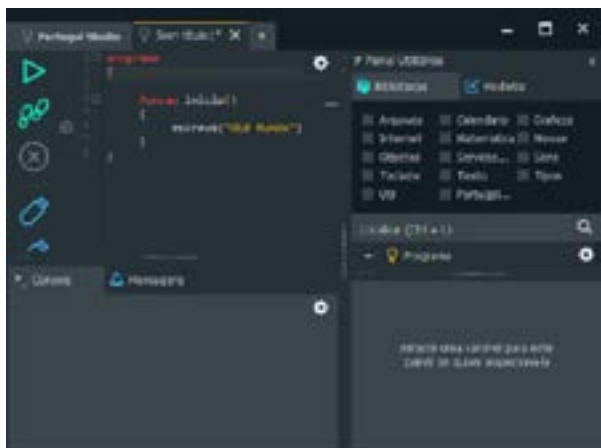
Portugol Studio

Sem título* ✕

programa
{

funcao inicio()
{
escreva("Olá Mundo")
}

Painel Utilitários

Bibliotecas

Modelo

Arquivos
Calendario
Graficos
Internet
Matematica
Mouse
Objetos
Conversor...
Sons
Teclado
Texto
Tipos
Util
Portugol...

Localizar (Ctrl + L)

Programa

Console

Mensagens

Nenhuma variável para exibir quando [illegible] inspecionada